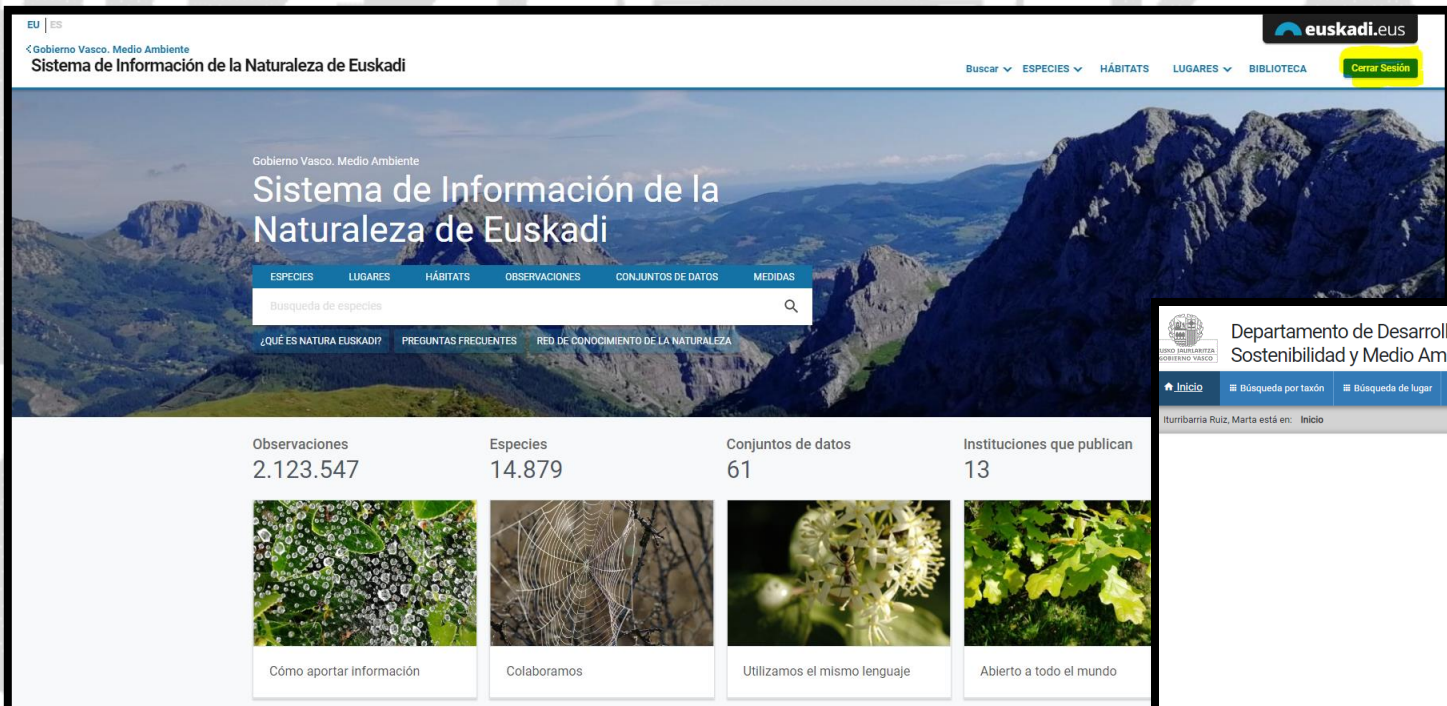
EU | ES

euskadi.eus

<Gobierno Vasco. Medio Ambiente
Sistema de Información de la Naturaleza de Euskadi

Buscar ESPECIES HÁBITATS LUGARES BIBLIOTECA Cerrar Sesión

Gobierno Vasco. Medio Ambiente
Sistema de Información de la Naturaleza de Euskadi

ESPECIES LUGARES HÁBITATS OBSERVACIONES CONJUNTOS DE DATOS MEDIDAS

Busqueda de especies

¿QUÉ ES NATURA EUSKADI? PREGUNTAS FRECUENTES RED DE CONOCIMIENTO DE LA NATURALEZA

Observaciones
2.123.547

Especies
14.879

Conjuntos de datos
61

Instituciones que publican
13

Cómo aportar información

Colaboramos

Utilizamos el mismo lenguaje

Abierto a todo el mundo

EUSKO JAURLARITZA GOBIERNO VASCO
Departamento de Desarroll
Sostenibilidad y Medio Am

Inicio Búsqueda por taxón Búsqueda de lugar

Iturribarria Ruiz, Marta está en: Inicio